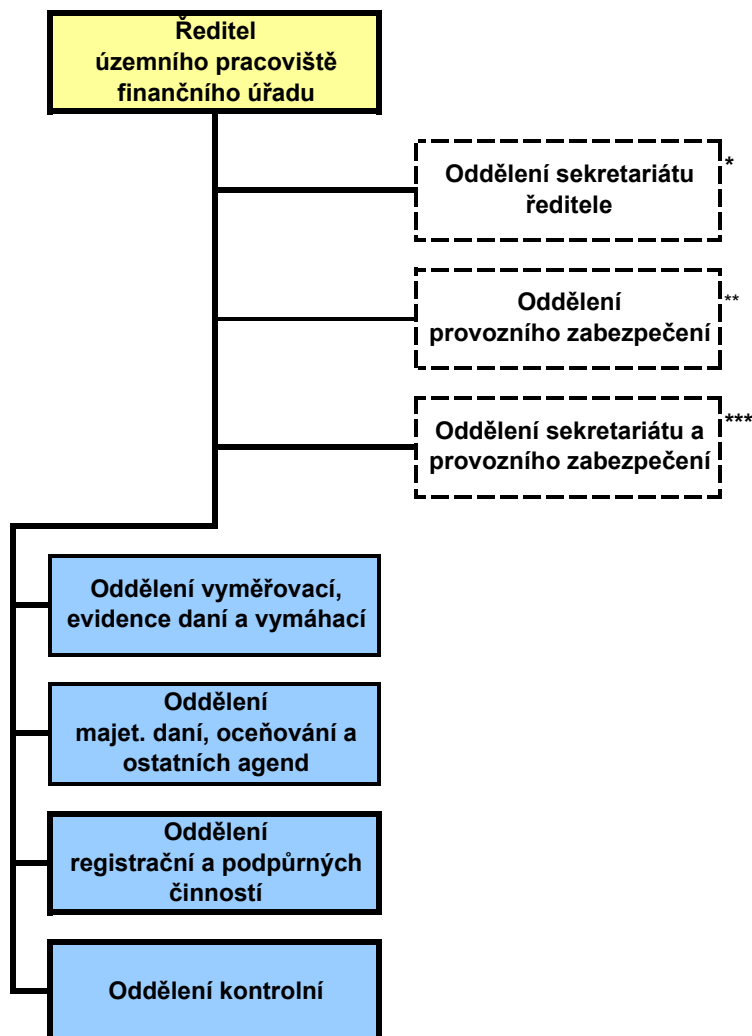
Ředitel územního pracoviště finančního úřadu

Oddělení sekretariátu ředitele *

Oddělení provozního zabezpečení **

Oddělení sekretariátu a provozního zabezpečení ***

Oddělení vyměřovací, evidence daní a vymáhací

Oddělení majet. daní, oceňování a ostatních agend

Oddělení registrační a podpůrných činností

Oddělení kontrolní